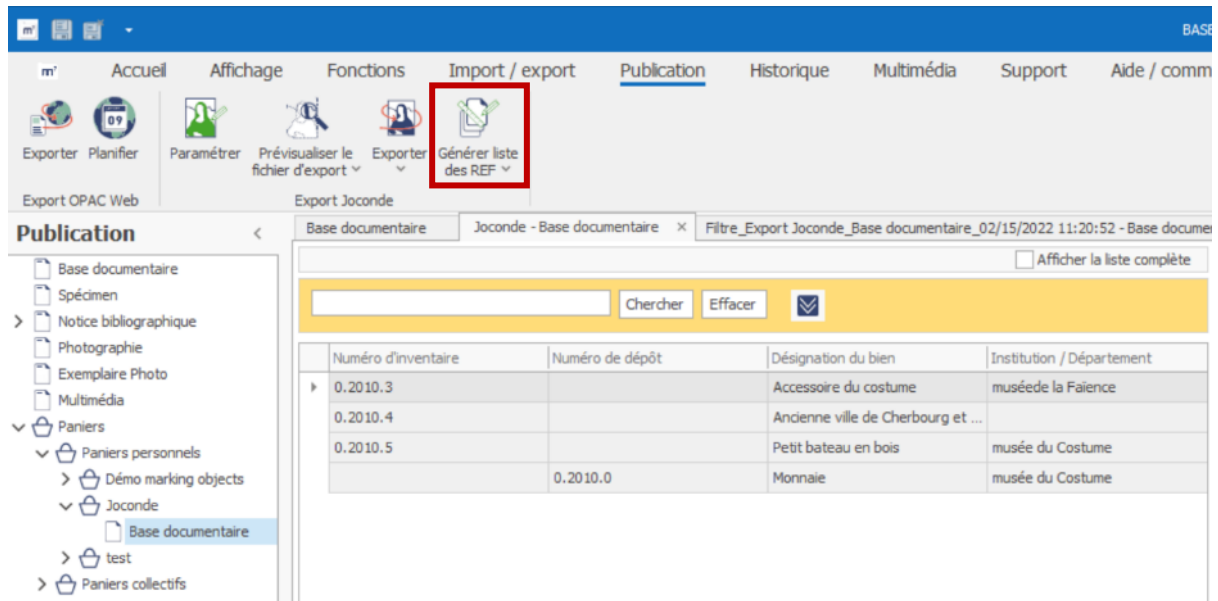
m' BASE

m' Accueil Affichage Fonctions Import / export Publication Historique Multimédia Support Aide / comm

09

Exporter Planifier Paramétrer Prévisualiser le fichier d'export Exporter Générer liste des REF

Export OPAC Web Export Joconde

Publication

Base documentaire
Spécimen
Notice bibliographique
Photographie
Exemplaire Photo
Multimédia
Paniers
Paniers personnels
Démo marking objects
Joconde
Base documentaire
test
Paniers collectifs

Base documentaire | Joconde - Base documentaire × | Filtre_Export Joconde_Base documentaire_02/15/2022 11:20:52 - Base documen

Afficher la liste complète

Chercher Effacer

| Numéro d'inventaire | Numéro de dépôt | Désignation du bien | Institution / Département |
|---|---|---|---|
| 0.2010.3 | | Accessoire du costume | muséede la Faïence |
| 0.2010.4 | | Ancienne ville de Cherbourg et ... | |
| 0.2010.5 | | Petit bateau en bois | musée du Costume |
| | 0.2010.0 | Monnaie | musée du Costume |